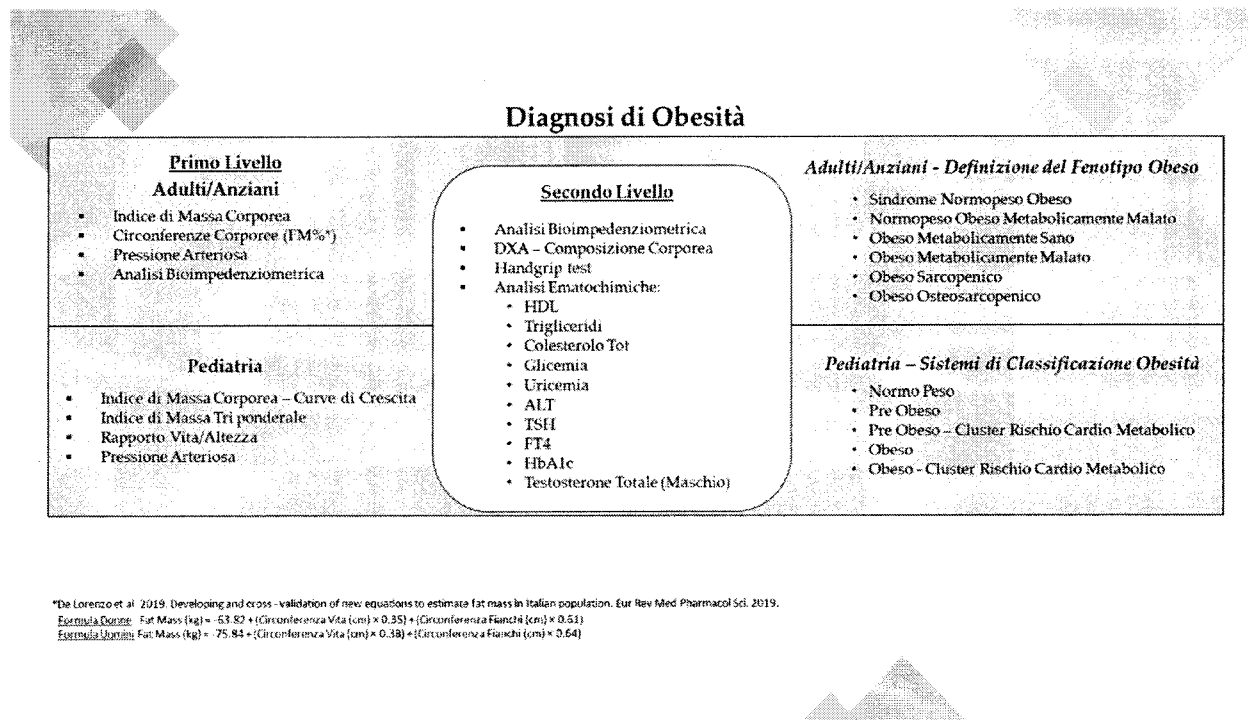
Diagnosi di Obesità

Primo Livello
Adulti/Anziani

- Indice di Massa Corporea
- Circonferenze Corporee (FM%*)
- Pressione Arteriosa
- Analisi Bioimpedenziometrica

Pediatria

- Indice di Massa Corporea – Curve di Crescita
- Indice di Massa Tri ponderale
- Rapporto Vita/Altezza
- Pressione Arteriosa

Secondo Livello

- Analisi Bioimpedenziometrica
- DXA – Composizione Corporea
- Handgrip test
- Analisi Ematochimiche:
  - HDL
  - Trigliceridi
  - Colesterolo Tot
  - Glicemia
  - Uricemia
  - ALT
  - TSH
  - FT4
  - HbA1c
  - Testosterone Totale (Maschio)

Adulti/Anziani - Definizione del Fenotipo Obeso

- Sindrome Normopeso Obeso
- Normopeso Obeso Metabolicamente Malato
- Obeso Metabolicamente Sano
- Obeso Metabolicamente Malato
- Obeso Sarcopenico
- Obeso Osteosarcopenico

Pediatria – Sistemi di Classificazione Obesità

- Normo Peso
- Pre Obeso
- Pre Obeso – Cluster Rischio Cardio Metabolico
- Obeso
- Obeso - Cluster Rischio Cardio Metabolico

*De Lorenzo et al. 2019. Developing and cross - validation of new equations to estimate fat mass in Italian population. Eur Rev Med Pharmacol Sci. 2019.
Formula Donne: Fat Mass (kg) = -63.82 + (Circonferenza Vita (cm) × 0.35) + (Circonferenza Fianchi (cm) × 0.61)
Formula Uomini: Fat Mass (kg) = -75.84 + (Circonferenza Vita (cm) × 0.38) + (Circonferenza Fianchi (cm) × 0.64)